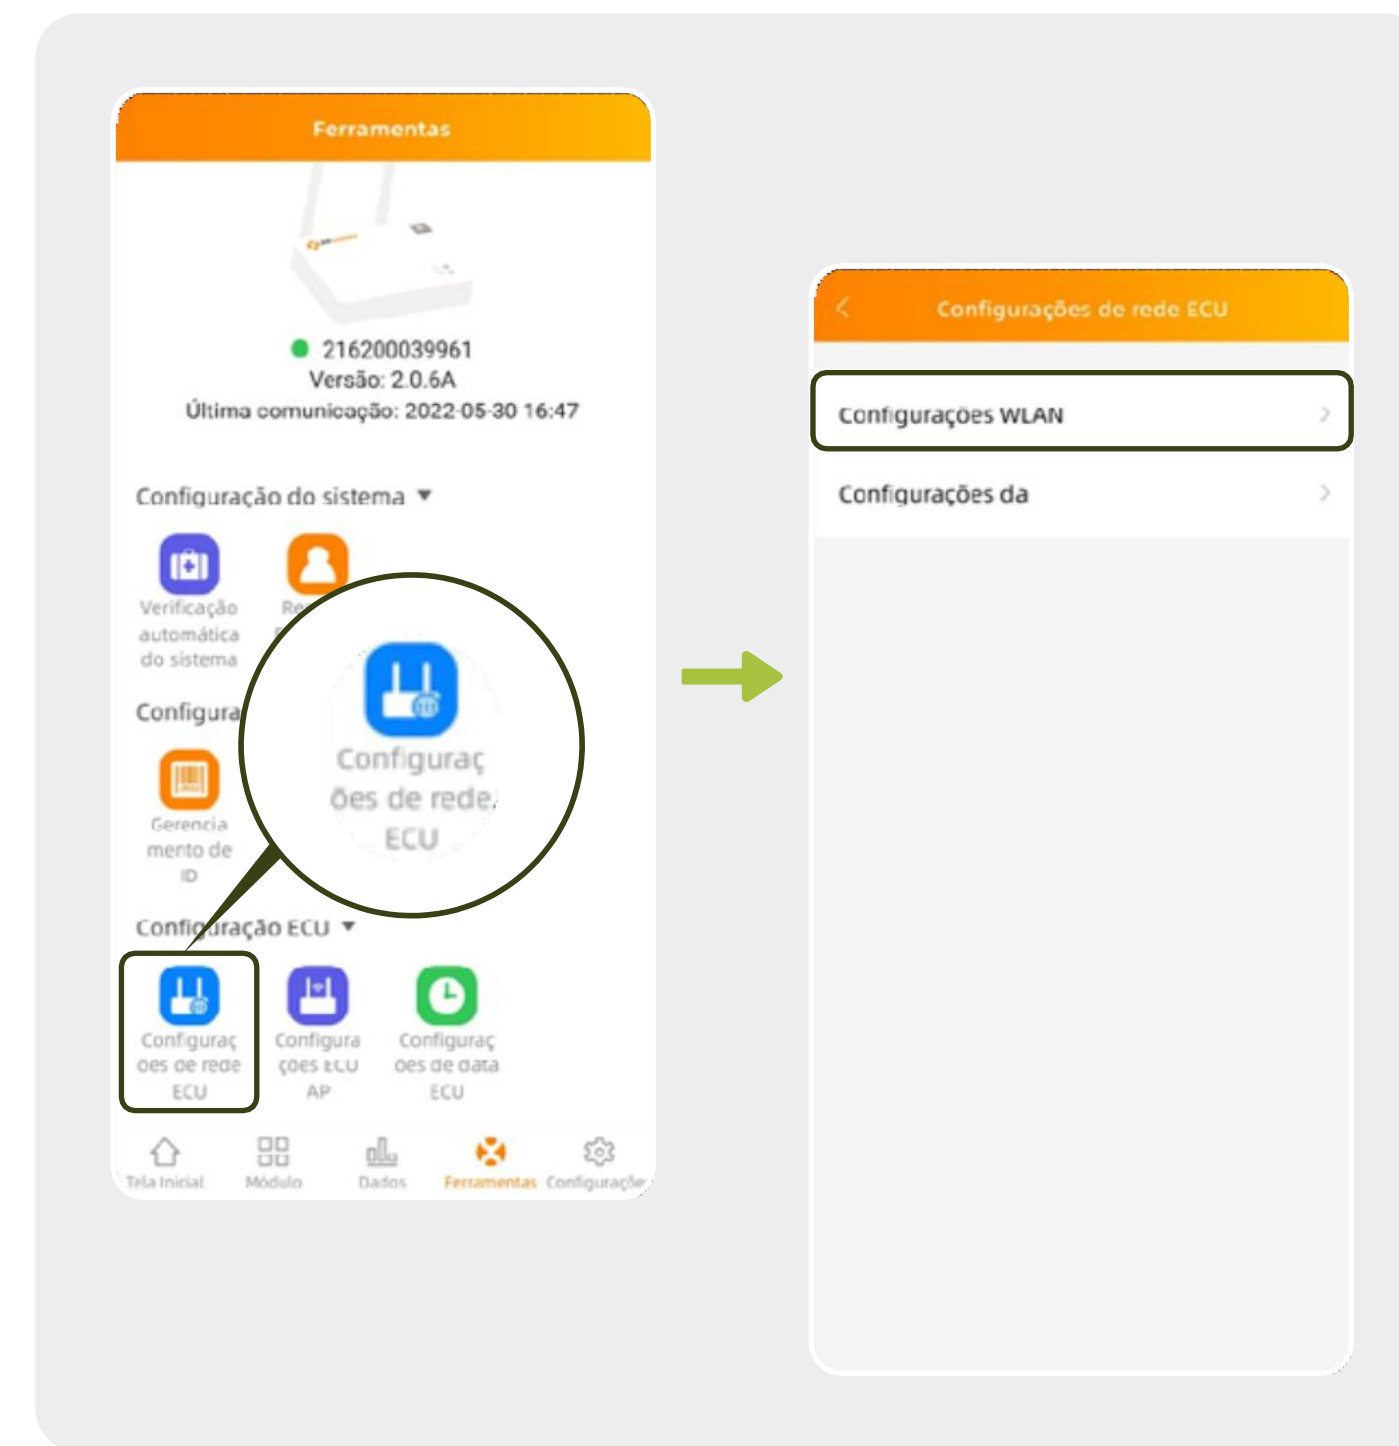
Ferramentas

216200039961
Versão: 2.0.6A
Última comunicação: 2022-05-30 16:47

Configuração do sistema ▼

Verificação automática do sistema

Re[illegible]

Configura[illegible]

Gerenciamento de ID

Configuraç ões de rede ECU

Configuração ECU ▼

Configuraç oes de rede ECU

Configura çoes ECU AP

Configuraç oes de data ECU

Tela Inicial
Módulo
Dados
Ferramentas
Configuraçõe

Configurações de rede ECU

Configurações WLAN

Configurações da